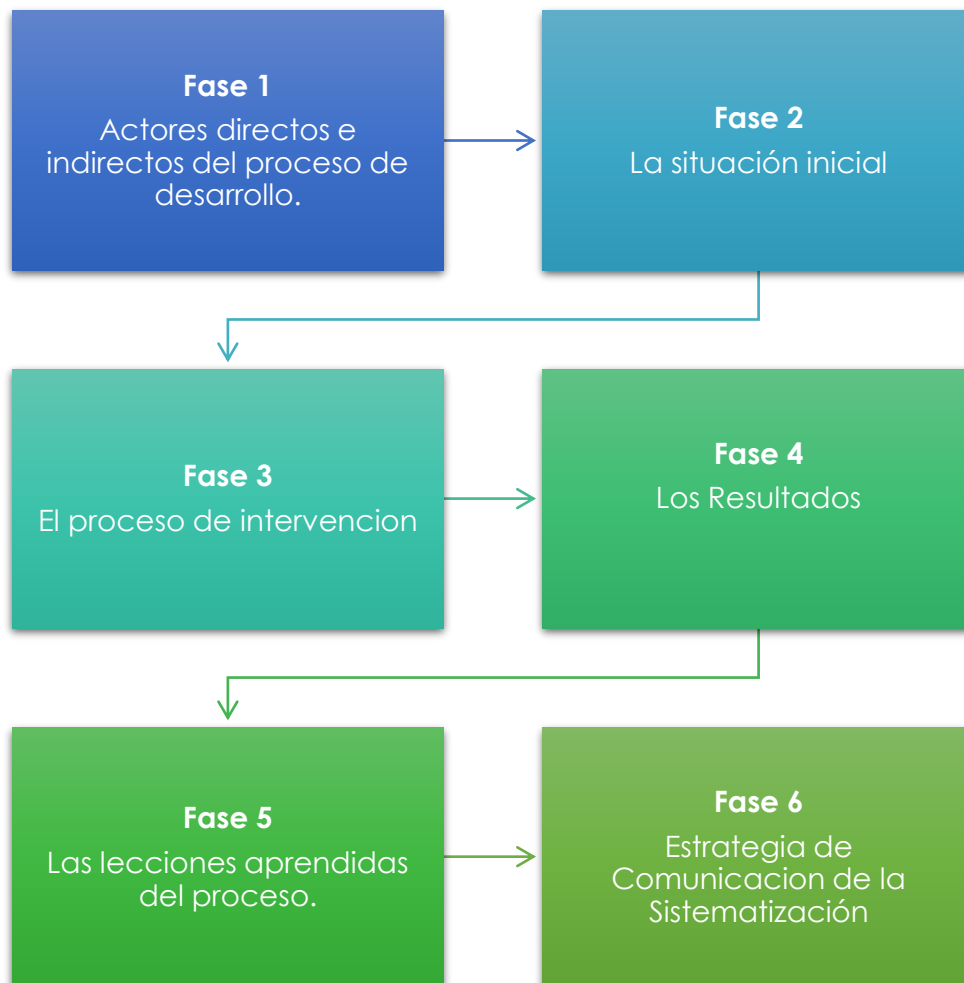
Fase 1
Actores directos e indirectos del proceso de desarrollo.

Fase 2
La situación inicial

Fase 3
El proceso de intervencion

Fase 4
Los Resultados

Fase 5
Las lecciones aprendidas del proceso.

Fase 6
Estrategia de Comunicacion de la Sistematización